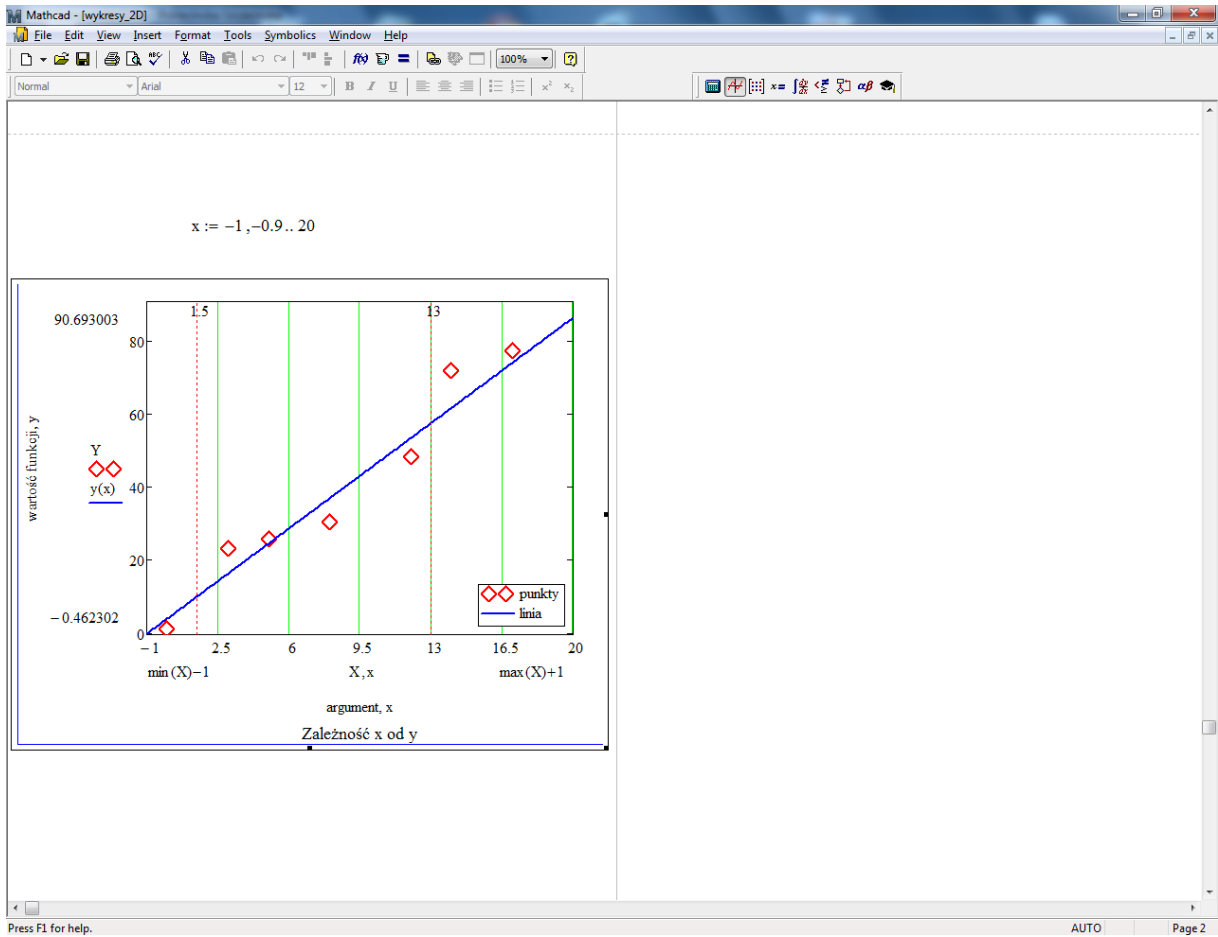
Mathcad - [wykresy_2D]

File Edit View Insert Format Tools Symbolics Window Help

100%

Normal Arial 12

$x := -1, -0.9 .. 20$

1.5

13

90.693003

80

60

40

20

0

− 0.462302

wartość funkcji, y

Y

y(x)

punkty

linia

−1 2.5 6 9.5 13 16.5 20

min (X)−1

X, x

max (X)+1

argument, x

Zależność x od y

Press F1 for help.

AUTO

Page 2